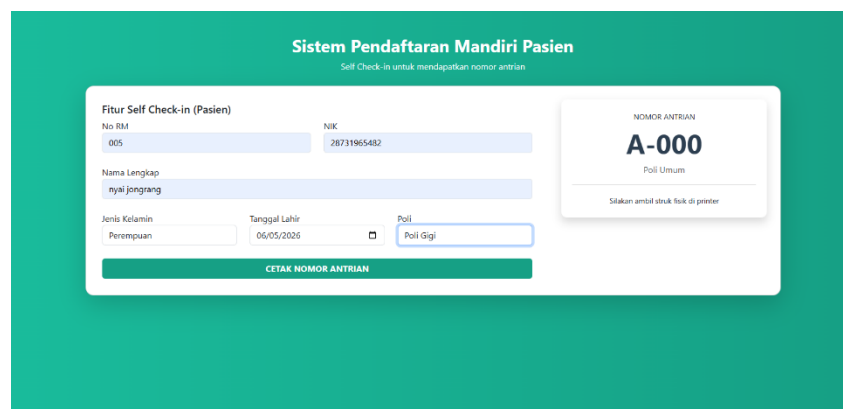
Sistem Pendaftaran Mandiri Pasien

Self Check-in untuk mendapatkan nomor antrian

Fitur Self Check-in (Pasien)

No RM
005

NIK
28731965482

Nama Lengkap
nyai jongrang

Jenis Kelamin
Perempuan

Tanggal Lahir
06/05/2026

Poli
Poli Gigi

CETAK NOMOR ANTRIAN

NOMOR ANTRIAN

A-000

Poli Umum

Silakan ambil struk fisik di printer